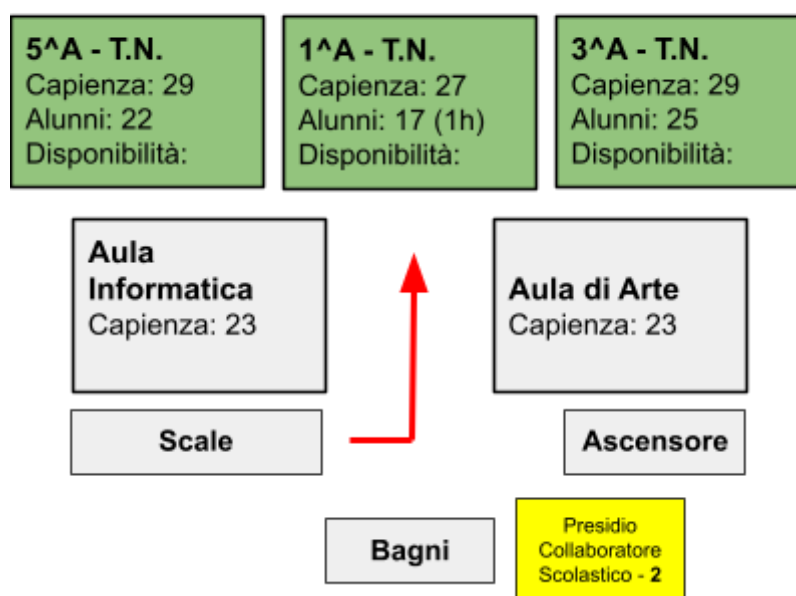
5^A - T.N.
Capienza: 29
Alunni: 22
Disponibilità:

1^A - T.N.
Capienza: 27
Alunni: 17 (1h)
Disponibilità:

3^A - T.N.
Capienza: 29
Alunni: 25
Disponibilità:

Aula Informatica
Capienza: 23

Aula di Arte
Capienza: 23

Scale

Ascensore

Bagni

Presidio Collaboratore Scolastico - 2